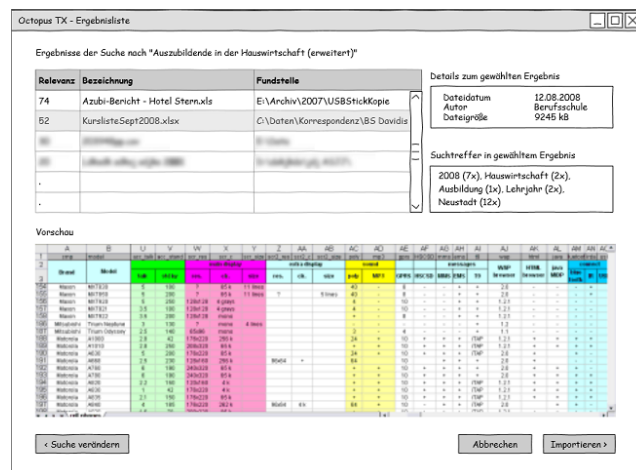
Octopus TX - Ergebnisliste

Ergebnisse der Suche nach "Auszubildende in der Hauswirtschaft (erweitert)"

| Relevanz | Bezeichnung | Fundstelle |
|---|---|---|
| 74 | Azubi-Bericht - Hotel Stern.xls | E:\Archiv\2007\USBStickKopie |
| 52 | KurslisteSept2008.xlsx | C:\Daten\Korrespondenz\BS Davidis |
| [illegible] | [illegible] | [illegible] |
| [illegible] | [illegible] | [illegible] |
| . | | |
| . | | |

Details zum gewählten Ergebnis

Dateidatum 12.08.2008
Autor Berufsschule
Dateigröße 9245 kB

Suchtreffer in gewähltem Ergebnis

2008 (7x), Hauswirtschaft (2x), Ausbildung (1x), Lehrjahr (2x), Neustadt (12x)

Vorschau

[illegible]

< Suche verändern

Abbrechen

Importieren >